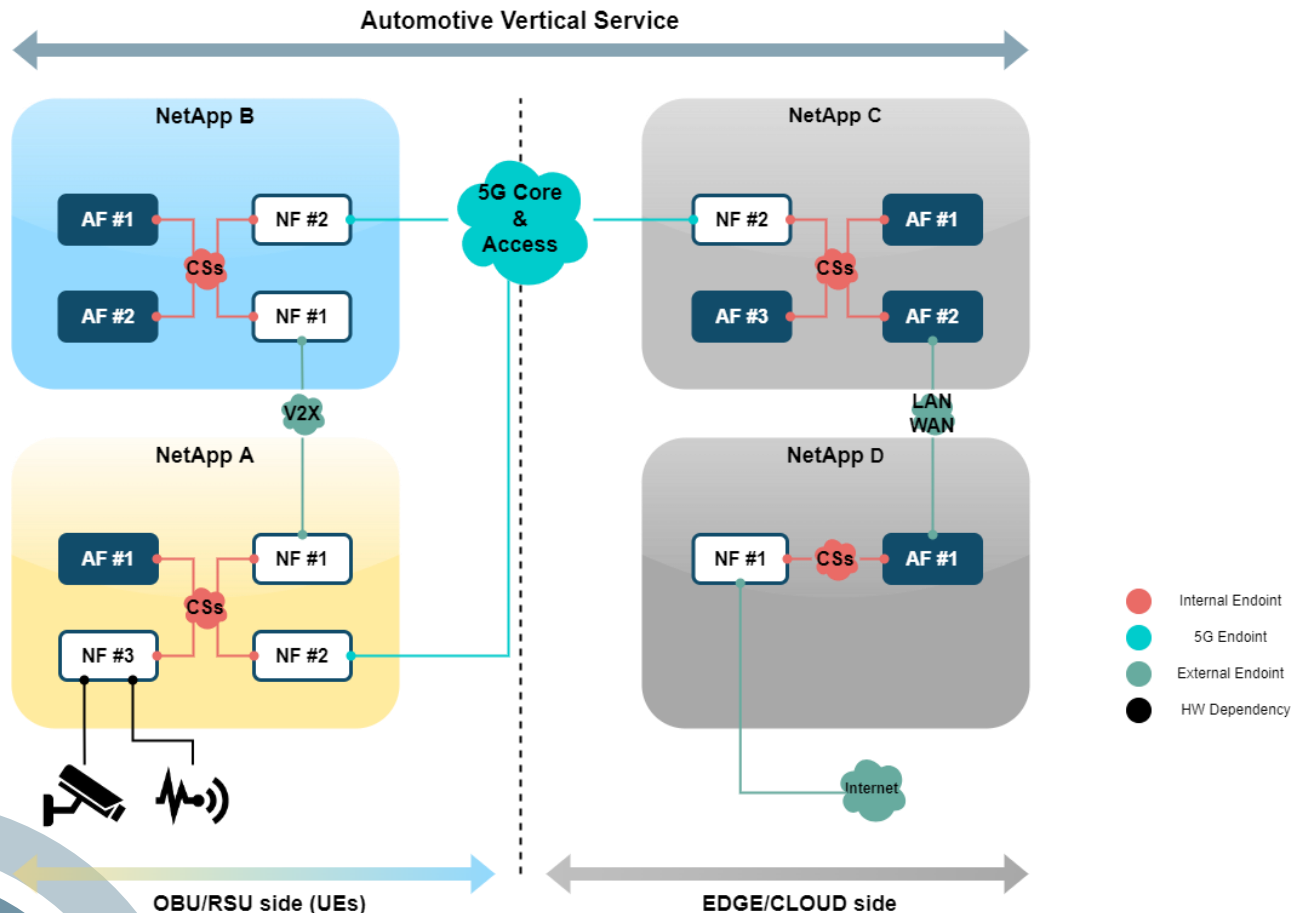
Automotive Vertical Service

NetApp B

AF #1
NF #2
CSs
AF #2
NF #1

V2X

NetApp A

AF #1
NF #1
CSs
NF #3
NF #2

5G Core & Access

NetApp C

NF #2
AF #1
CSs
AF #3
AF #2

LAN WAN

NetApp D

NF #1
CSs
AF #1

Internet

Internal Endoint
5G Endoint
External Endoint
HW Dependency

OBU/RSU side (UEs)

EDGE/CLOUD side